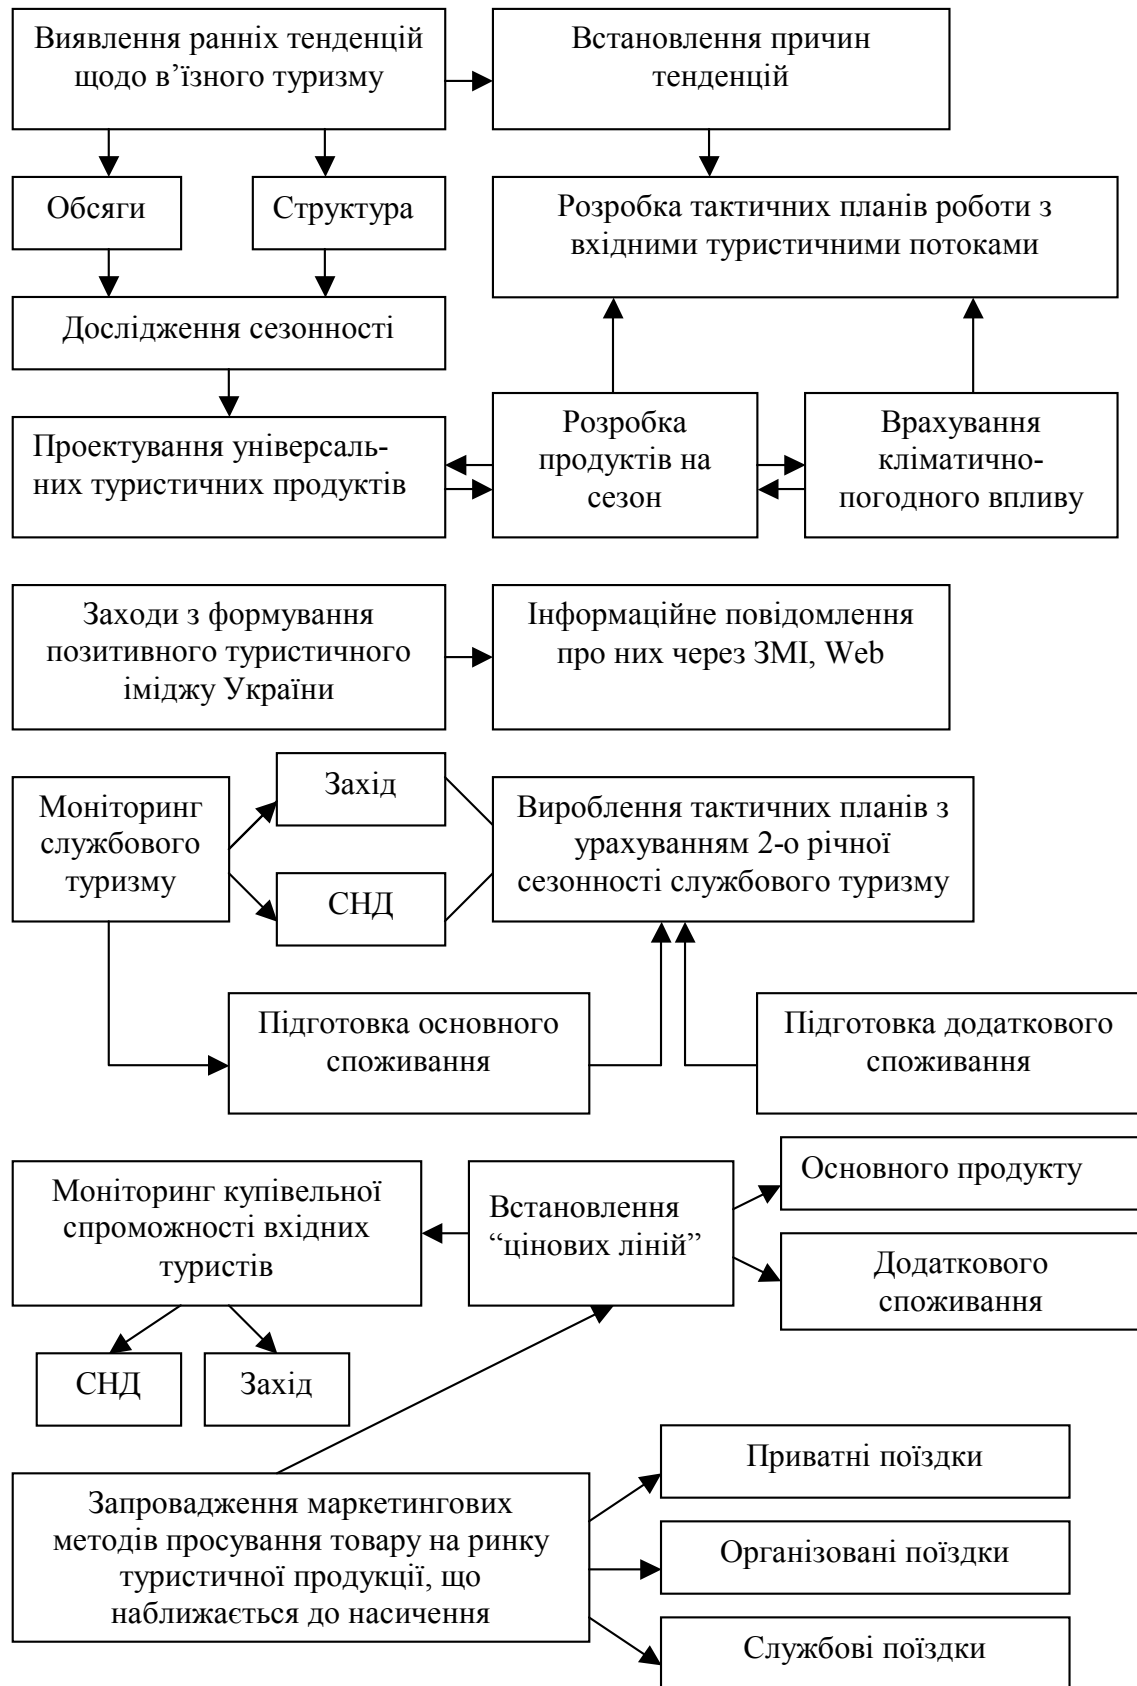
Виявлення ранніх тенденцій щодо в'їзного туризму

Встановлення причин тенденцій

Обсяги

Структура

Розробка тактичних планів роботи з вхідними туристичними потоками

Дослідження сезонності

Проектування універсальних туристичних продуктів

Розробка продуктів на сезон

Врахування кліматично-погодного впливу

Заходи з формування позитивного туристичного іміджу України

Інформаційне повідомлення про них через ЗМІ, Web

Моніторинг службового туризму

Захід

СНД

Вироблення тактичних планів з урахуванням 2-о річної сезонності службового туризму

Підготовка основного споживання

Підготовка додаткового споживання

Моніторинг купівельної спроможності вхідних туристів

Встановлення "цінових ліній"

Основного продукту

Додаткового споживання

СНД

Захід

Запровадження маркетингових методів просування товару на ринку туристичної продукції, що наближається до насичення

Приватні поїздки

Організовані поїздки

Службові поїздки